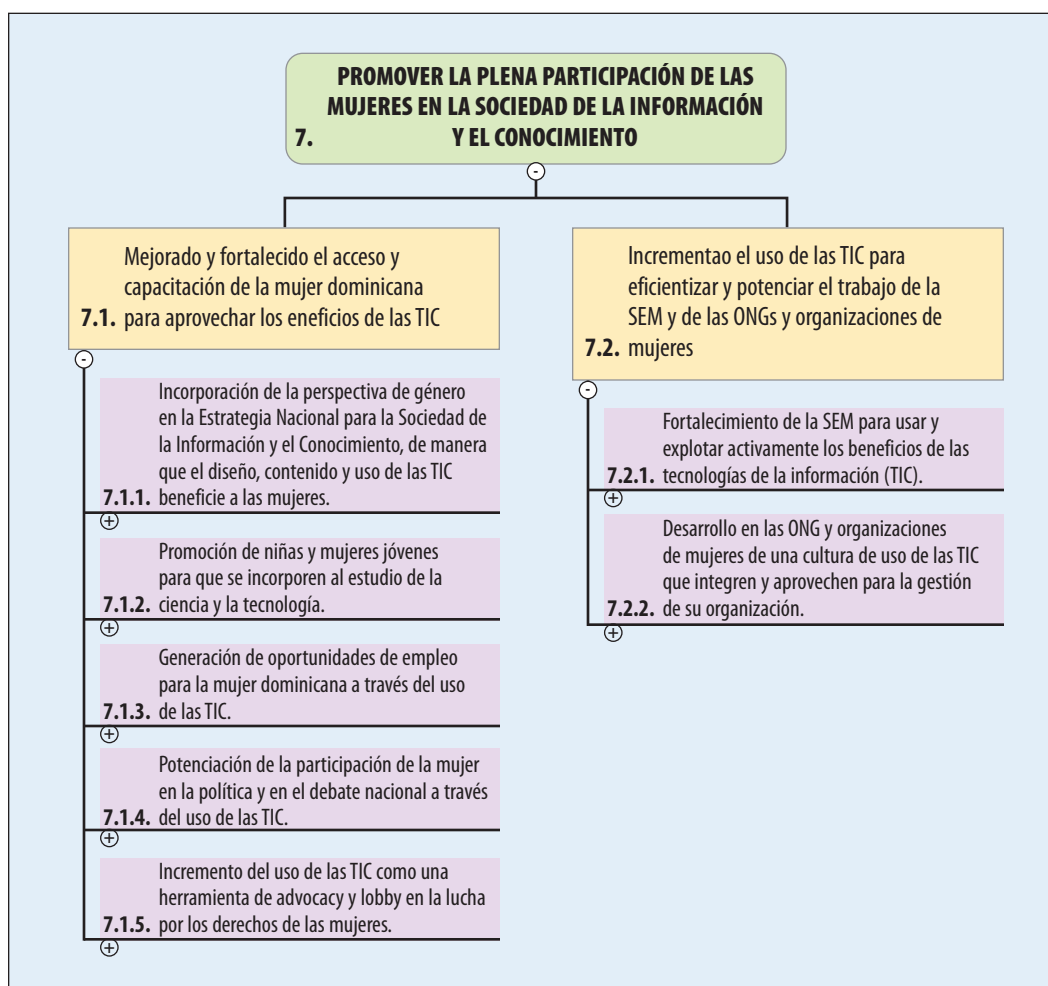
7. PROMOVER LA PLENA PARTICIPACIÓN DE LAS MUJERES EN LA SOCIEDAD DE LA INFORMACIÓN Y EL CONOCIMIENTO

-

7.1. Mejorado y fortalecido el acceso y capacitación de la mujer dominicana para aprovechar los eneficios de las TIC

-

7.1.1. Incorporación de la perspectiva de género en la Estrategia Nacional para la Sociedad de la Información y el Conocimiento, de manera que el diseño, contenido y uso de las TIC beneficie a las mujeres.

+

7.1.2. Promoción de niñas y mujeres jóvenes para que se incorporen al estudio de la ciencia y la tecnología.

+

7.1.3. Generación de oportunidades de empleo para la mujer dominicana a través del uso de las TIC.

+

7.1.4. Potenciación de la participación de la mujer en la política y en el debate nacional a través del uso de las TIC.

+

7.1.5. Incremento del uso de las TIC como una herramienta de advocacy y lobby en la lucha por los derechos de las mujeres.

+

7.2. Incrementao el uso de las TIC para eficientizar y potenciar el trabajo de la SEM y de las ONGs y organizaciones de mujeres

-

7.2.1. Fortalecimiento de la SEM para usar y explotar activamente los beneficios de las tecnologías de la información (TIC).

+

7.2.2. Desarrollo en las ONG y organizaciones de mujeres de una cultura de uso de las TIC que integren y aprovechen para la gestión de su organización.

+